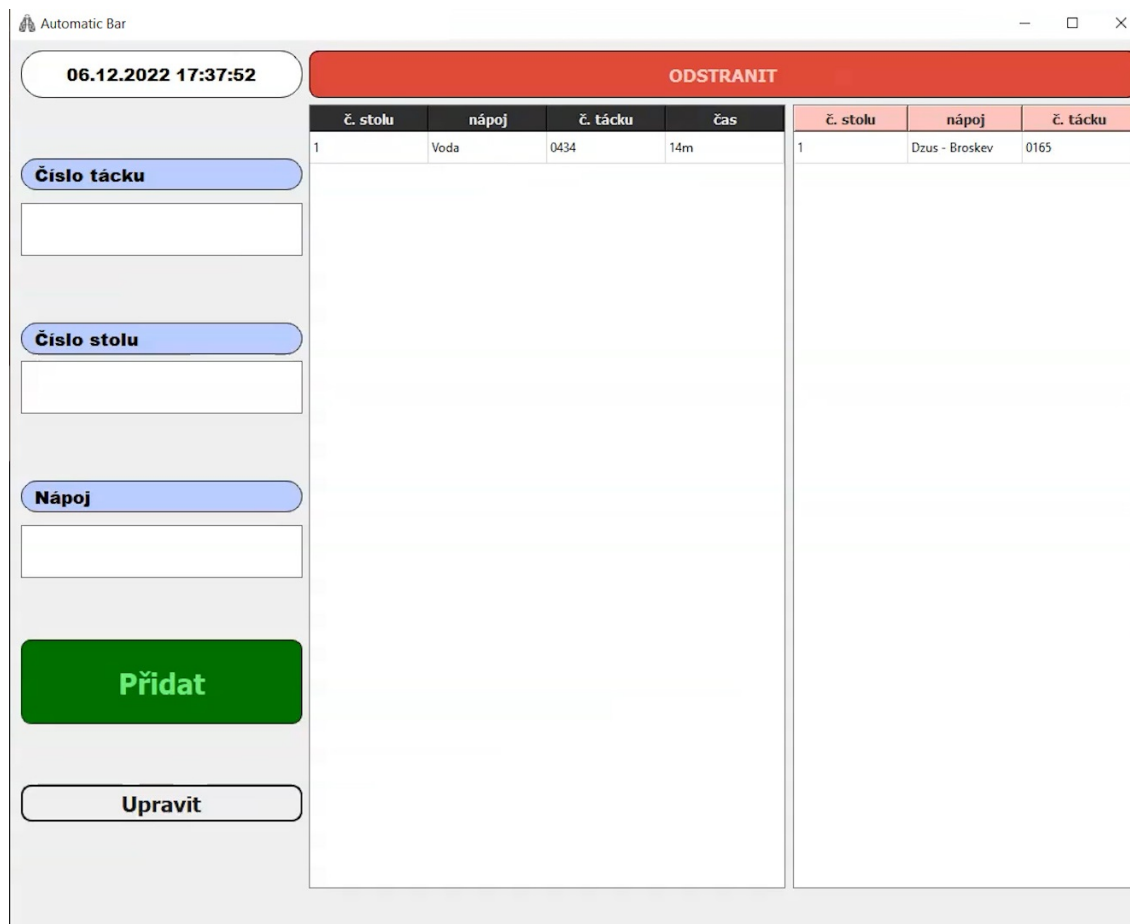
Automatic Bar

06.12.2022 17:37:52

ODSTRANIT

| č. stolu | nápoj | č. tácku | čas |
|---|---|---|---|
| 1 | Voda | 0434 | 14m |

| č. stolu | nápoj | č. tácku |
|---|---|---|
| 1 | Dzus - Broskev | 0165 |

Číslo tácku

Číslo stolu

Nápoj

Přidat

Upravit